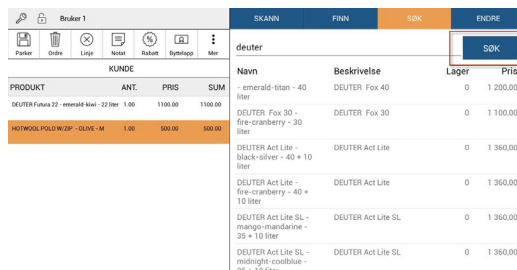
Bruker 1

Parker | Ordre | Linje | Notat | Rabatt | Byttelapp | Mer

KUNDE

| PRODUKT | ANT. | PRIS | SUM |
|---|---|---|---|
| DEUTER Futura 22 - emerald-kiwi - 22 liter | 1.00 | 1100.00 | 1100.00 |
| HOTWOOL POLO W/ZIP - OLIVE - M | 1.00 | 500.00 | 500.00 |

SKANN | FINN | SØK | ENDRE

deuter

SØK

| Navn | Beskrivelse | Lager | Pris |
|---|---|---|---|
| - emerald-titan - 40 liter | DEUTER Fox 40 | 0 | 1 200,00 |
| DEUTER Fox 30 - fire-cranberry - 30 liter | DEUTER Fox 30 | 0 | 1 100,00 |
| DEUTER Act Lite - black-silver - 40 + 10 liter | DEUTER Act Lite | 0 | 1 360,00 |
| DEUTER Act Lite - fire-cranberry - 40 + 10 liter | DEUTER Act Lite | 0 | 1 360,00 |
| DEUTER Act Lite SL - mango-mandarine - 35 + 10 liter | DEUTER Act Lite SL | 0 | 1 360,00 |
| DEUTER Act Lite SL - midnight-coolblue - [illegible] | DEUTER Act Lite SL | 0 | 1 360,00 |